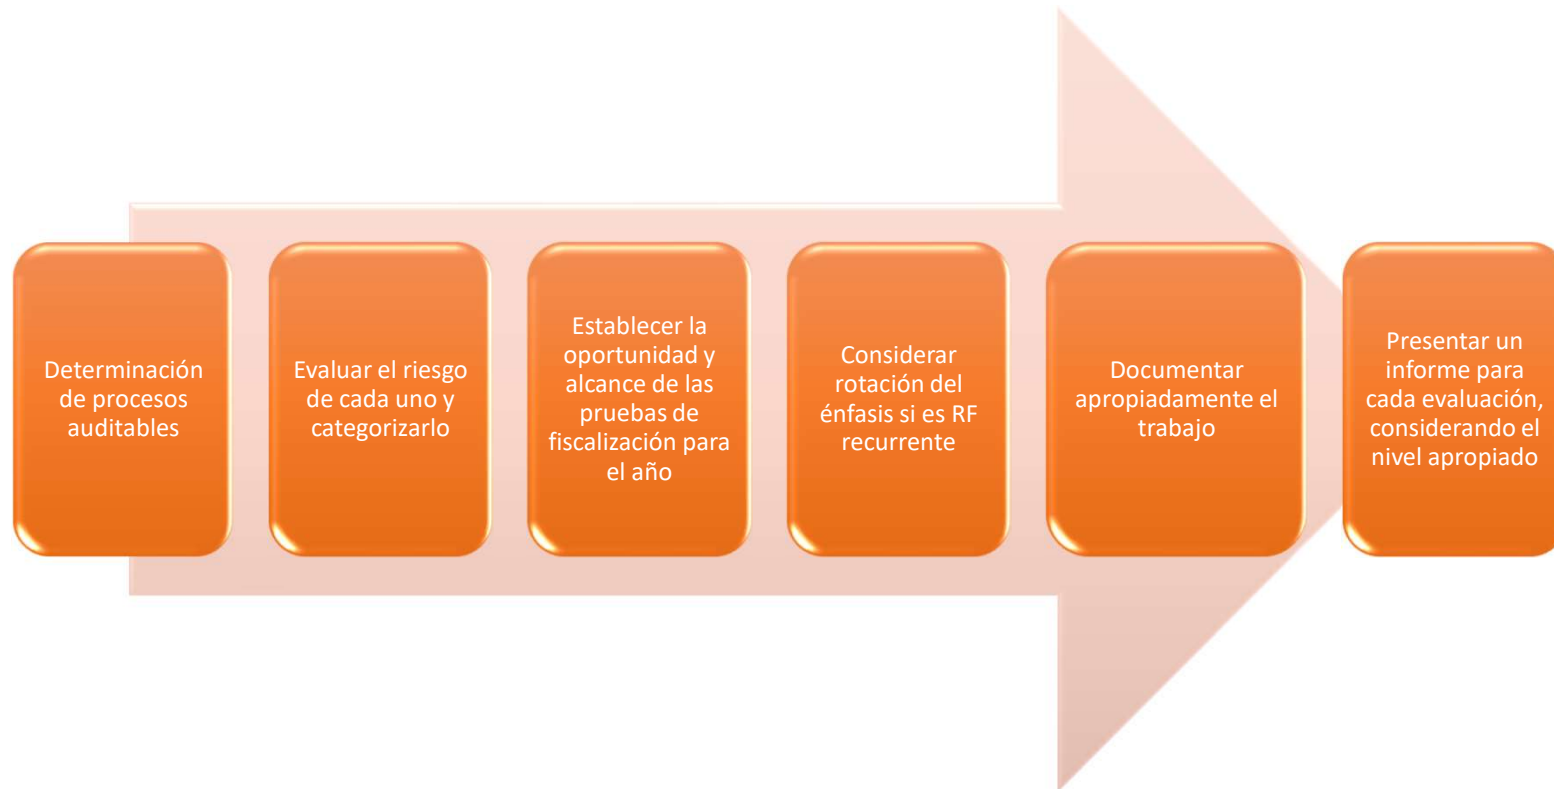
Determinación de procesos auditables

Evaluar el riesgo de cada uno y categorizarlo

Establecer la oportunidad y alcance de las pruebas de fiscalización para el año

Considerar rotación del énfasis si es RF recurrente

Documentar apropiadamente el trabajo

Presentar un informe para cada evaluación, considerando el nivel apropiado